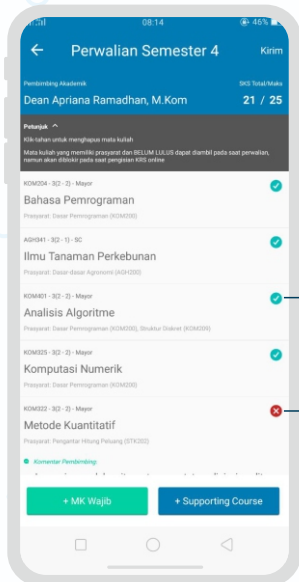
08:14
46%

Perwalian Semester 4
Kirim

Pembimbing Akademik
Dean Apriana Ramadhan, M.Kom
SKS Total/Maks
21 / 25

Petunjuk ^
Klik-tahan untuk menghapus mata kuliah
Mata kuliah yang memiliki prasyarat dan BELUM LULUS dapat diambil pada saat perwalian, namun akan dibiskir pada saat pengisian KRS online

KOM204 - 3(2 - 2) - Mayor
Bahasa Pemrograman
Prasyarat: Dasar Pemrograman (KOM200)

AGH341 - 3(2 - 1) - SC
Ilmu Tanaman Perkebunan
Prasyarat: Dasar-dasar Agronomi (AGH200)

KOM401 - 3(2 - 2) - Mayor
Analisis Algoritme
Prasyarat: Dasar Pemrograman (KOM200), Struktur Diskret (KOM209)

KOM325 - 3(2 - 2) - Mayor
Komputasi Numerik
Prasyarat: Dasar Pemrograman (KOM200)

KOM322 - 3(2 - 2) - Mayor
Metode Kuantitatif
Prasyarat: Pengantar Hitung Peluang (STK202)

Komentar Pembimbing:
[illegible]

+ MK Wajib
+ Supporting Course